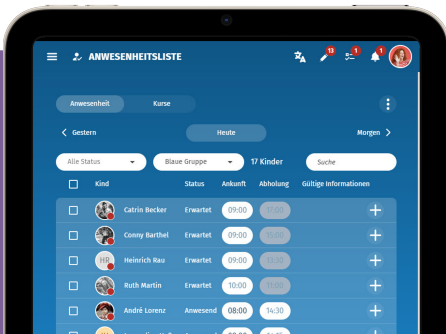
ANWESENHEITSLISTE

13 1 1

Anwesenheit Kurse

Gestern Heute Morgen

Alle Status Blaue Gruppe 17 Kinder Suche

| | Kind | Status | Ankunft | Abholung | Gültige Informationen |
|---|---|---|---|---|---|
| | Catrin Becker | Erwartet | 09:00 | 15:00 | + |
| | Conny Barthel | Erwartet | 09:00 | 15:00 | + |
| | HR Heinrich Rau | Erwartet | 09:00 | 15:00 | + |
| | Ruth Martin | Erwartet | 10:00 | 15:00 | + |
| | André Lorenz | Anwesend | 08:00 | 14:30 | + |
| | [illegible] | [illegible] | 08:00 | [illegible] | + |